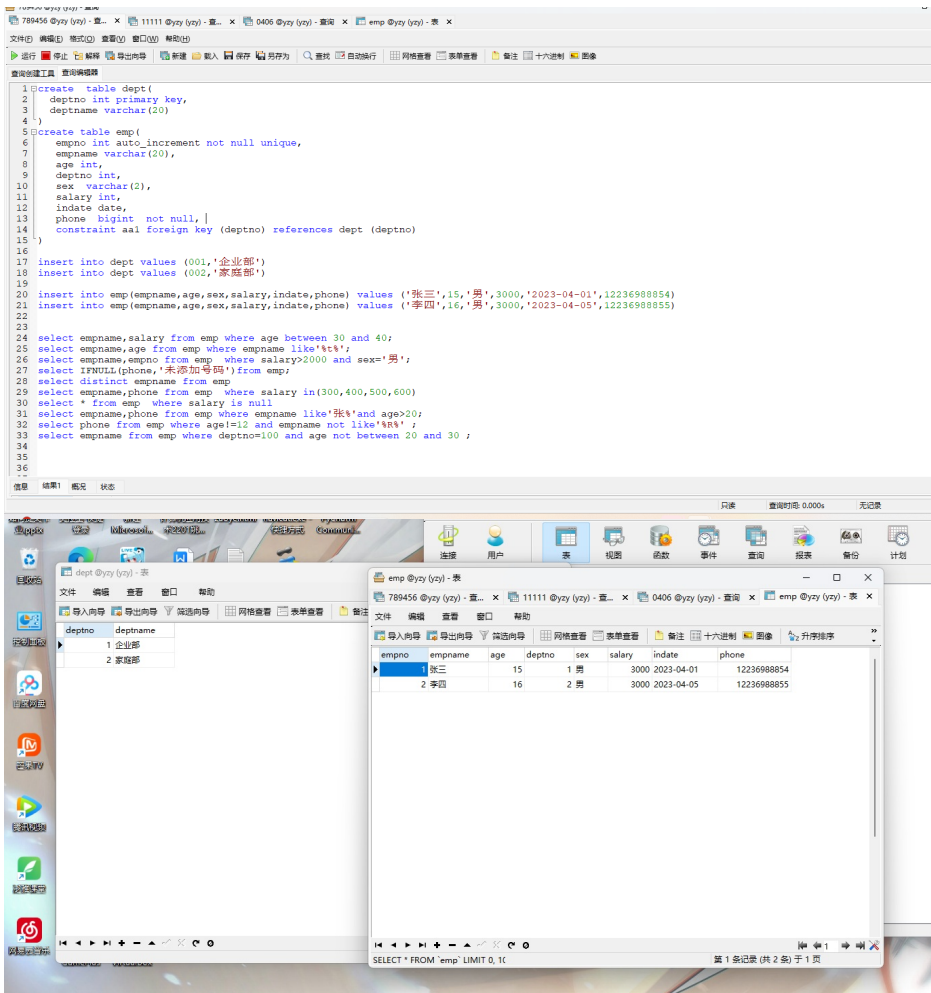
789456 @yzy (yzy) - 查询 | 11111 @yzy (yzy) - 查... | 0406 @yzy (yzy) - 查询 | emp @yzy (yzy) - 表

文件(F) 编辑(E) 格式(O) 查看(V) 窗口(W) 帮助(H)

运行 停止 解释 导出向导 新建 载入 保存 另存为 查找 自动换行 网格查看 表单查看 备注 十六进制 图像

查询创建工具 查询编辑器

1 create table dept(
2 deptno int primary key,
3 deptname varchar(20)
4 )
5 create table emp(
6 empno int auto_increment not null unique,
7 empname varchar(20),
8 age int,
9 deptno int,
10 sex varchar(2),
11 salary int,
12 indate date,
13 phone bigint not null,
14 constraint aa1 foreign key (deptno) references dept (deptno)
15 )
16
17 insert into dept values (001,'企业部')
18 insert into dept values (002,'家庭部')
19
20 insert into emp(empname,age,sex,salary,indate,phone) values ('张三',15,'男',3000,'2023-04-01',12236988854)
21 insert into emp(empname,age,sex,salary,indate,phone) values ('李四',16,'男',3000,'2023-04-05',12236988855)
22
23
24 select empname,salary from emp where age between 30 and 40;
25 select empname,age from emp where empname like'%t%';
26 select empname,empno from emp where salary>2000 and sex='男';
27 select IFNULL(phone,'未添加号码')from emp;
28 select distinct empname from emp
29 select empname,phone from emp where salary in(300,400,500,600)
30 select * from emp where salary is null
31 select empname,phone from emp where empname like'张%'and age>20;
32 select phone from emp where age!=12 and empname not like'%R%' ;
33 select empname from emp where deptno=100 and age not between 20 and 30 ;
34
35
36

信息 结果1 概况 状态

只读 查询时间: 0.000s 无记录

连接 用户 表 视图 函数 事件 查询 报表 备份 计划

dept @yzy (yzy) - 表
文件 编辑 查看 窗口 帮助
导入向导 导出向导 筛选向导 网格查看 表单查看 备注

| deptno | deptname |
|---|---|
| 1 | 企业部 |
| 2 | 家庭部 |

emp @yzy (yzy) - 表
789456 @yzy (yzy) - 查... | 11111 @yzy (yzy) - 查... | 0406 @yzy (yzy) - 查询 | emp @yzy (yzy) - 表
文件 编辑 查看 窗口 帮助
导入向导 导出向导 筛选向导 网格查看 表单查看 备注 十六进制 图像 升序排序

| empno | empname | age | deptno | sex | salary | indate | phone |
|---|---|---|---|---|---|---|---|
| 1 | 张三 | 15 | 1 | 男 | 3000 | 2023-04-01 | 12236988854 |
| 2 | 李四 | 16 | 2 | 男 | 3000 | 2023-04-05 | 12236988855 |

SELECT * FROM `emp` LIMIT 0, 1( 第 1 条记录 (共 2 条) 于 1 页